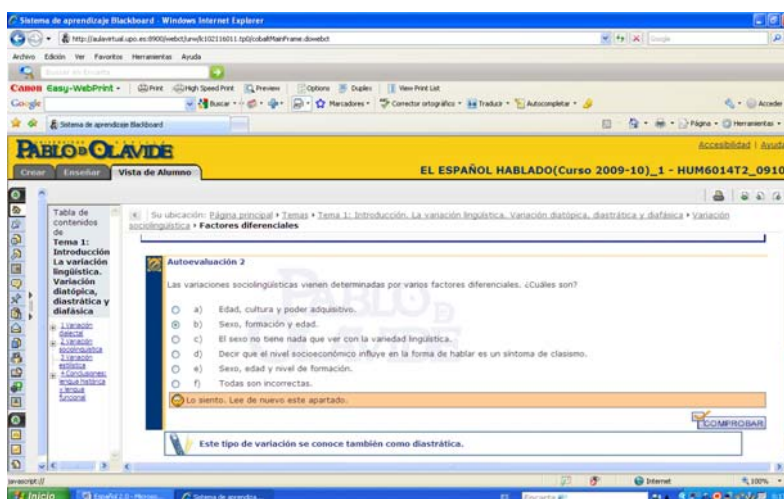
Sistema de aprendizaje Blackboard - Windows Internet Explorer

http://aulavirtual.upo.es:8900/webct/urw/lc102116011.tp0/cobaltMainFrame.dowebct

Archivo Edición Ver Favoritos Herramientas Ayuda

Buscar en Encarta

Canon Easy-WebPrint - Print High Speed Print Preview Options Duplex View Print List

Google Buscar Marcadores Corrector ortográfico Traducir Autocompletar Acceder

Sistema de aprendizaje Blackboard

Página Herramientas

PABLO DE OLAVIDE

Accesibilidad | Ayuda

Crear Enseñar Vista de Alumno

EL ESPAÑOL HABLADO(Curso 2009-10)_1 - HUM6014T2_0910

Tabla de contenidos de Tema 1: Introducción La variación lingüística. Variación diatópica, diastrática y diafásica

1 Variación dialectal
2 Variación sociolingüística
3 Variación estilística
4 Conclusiones: lengua histórica y lengua funcional

Su ubicación: Página principal > Temas > Tema 1: Introducción. La variación lingüística. Variación diatópica, diastrática y diafásica > Variación sociolingüística > Factores diferenciales

Autoevaluación 2

Las variaciones sociolingüísticas vienen determinadas por varios factores diferenciales. ¿Cuáles son?

a) Edad, cultura y poder adquisitivo.
b) Sexo, formación y edad.
c) El sexo no tiene nada que ver con la variedad lingüística.
d) Decir que el nivel socioeconómico influye en la forma de hablar es un síntoma de clasismo.
e) Sexo, edad y nivel de formación.
f) Todas son incorrectas.

Lo siento. Lee de nuevo este apartado.

COMPROBAR

Este tipo de variación se conoce también como diastrática.

javascript:;

Internet 100%

Inicio Español 2.0 - Microso... Sistema de aprendiza... ES Encarta